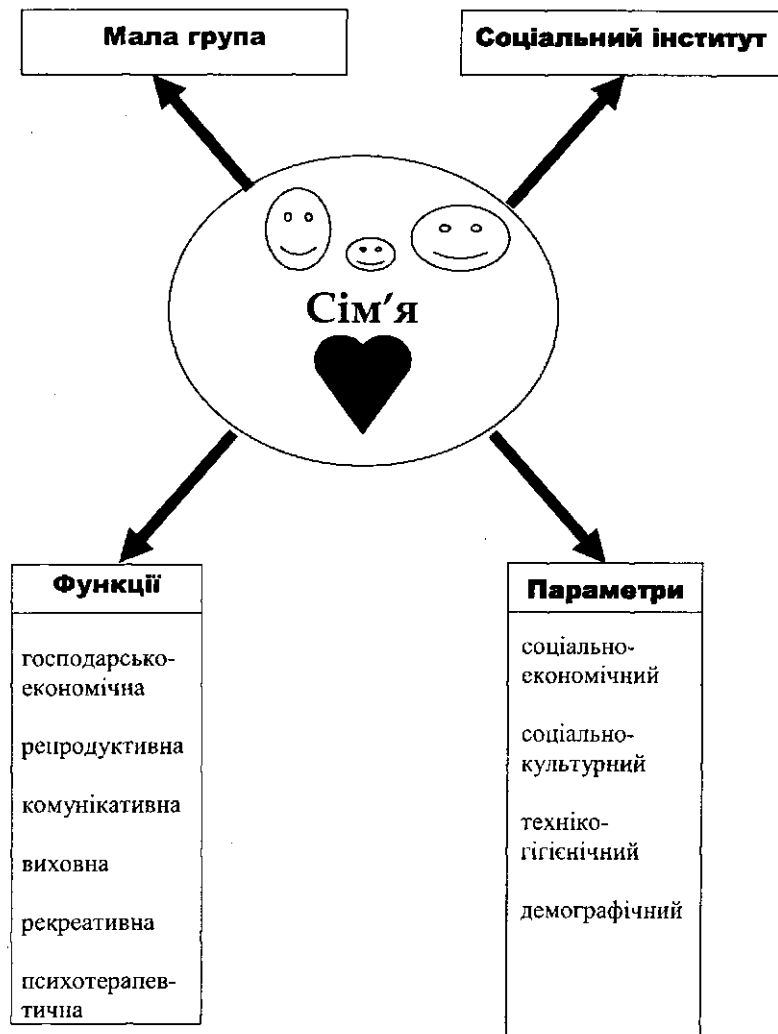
Мала група

Соціальний інститут

Сім'я

Функції

господарсько-економічна

репродуктивна

комунікативна

виховна

рекреативна

психотерапевтична

Параметри

соціально-економічний

соціально-культурний

техніко-гігієнічний

демографічний